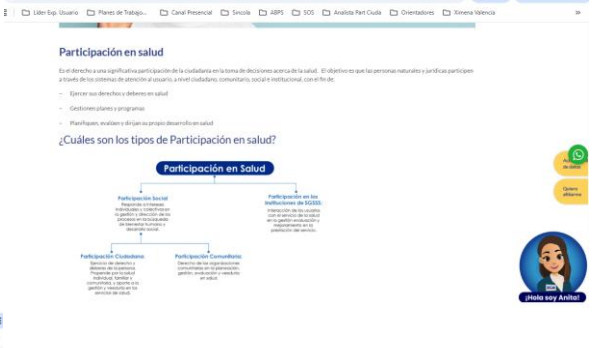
Lider Exp. Usuario | Planes de Trabajo... | Canal Presencial | Sivicila | ABPS | SOS | Analista Part Ciuda | Orientadores | Ximena Valencia

Participación en salud

Es el derecho a una significativa participación de la ciudadanía en la toma de decisiones acerca de la salud. El objetivo es que las personas naturales y jurídicas participen a través de los sistemas de atención al usuario, a nivel ciudadano, comunitario, social e institucional, con el fin de:

- Ejercer sus derechos y deberes en salud
- Gestiones planes y programas
- Planifiquen, evalúen y dirijan su propio desarrollo en salud

¿Cuáles son los tipos de Participación en salud?

Participación en Salud

Participación Social
Responde a intereses individuales o colectivos en la gestión y dirección de los procesos en la búsqueda de bienestar humano y desarrollo social.

Participación en las Instituciones de SGSSS
Interacción de los usuarios con el servicio de la salud en la gestión, evaluación y mejoramiento en la prestación del servicio.

Participación Ciudadana
Ejercicio de derechos y deberes del ciudadano. Propende por la salud individual, familiar y comunitaria, y aporta a la gestión y vigilancia en los servicios de salud.

Participación Comunitaria
Derecho de las organizaciones comunitarias en la planeación, gestión, evaluación y veeduría en salud.

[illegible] de datos

Quiero afiliarme

¡Hola soy Anita!